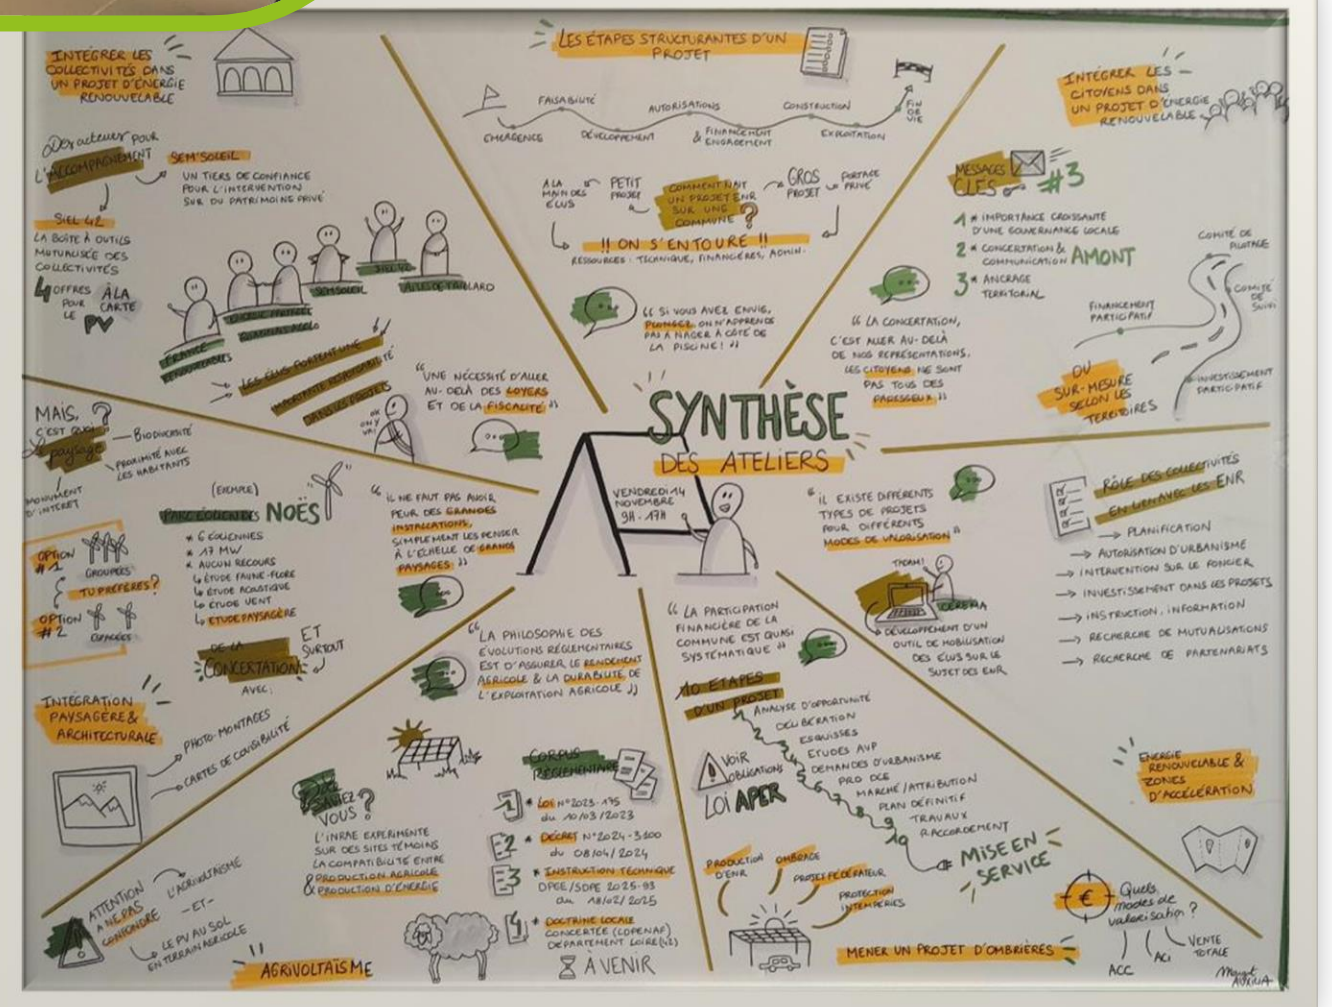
INTÉGRER LES COLLECTIVITÉS DANS UN PROJET D'ÉNERGIE RENOUVELABLE

Des acteurs pour l'ACCOMPAGNEMENT

SEM'SOLEIL

UN TIERS DE CONFIANCE POUR L'INTERVENTION SUR DU PATRIMOINE PRIVÉ

SIEL 42

LA BOÎTE À OUTILS MUTUALISÉE DES COLLECTIVITÉS

4 OFFRES À LA CARTE POUR LE PV

FRANCE RENOUVELABLES

LOIRE FORÊT

SAINT-CHAMOND AGGLO

SEM SOLEIL

SIEL 42

AUVERGNE RHÔNE-ALPES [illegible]

LES ÉLUS PORTENT UNE RESPONSABILITÉ

PROXIMITÉ ACCOMPAGNEMENT

DANS LES PROJETS

ON Y VA !

« UNE NÉCESSITÉ D'ALLER AU-DELÀ DES LOYERS ET DE LA FISCALITÉ »

LES ÉTAPES STRUCTURANTES D'UN PROJET

ÉMERGENCE

FAISABILITÉ

DÉVELOPPEMENT

AUTORISATIONS

& FINANCEMENT ENGAGEMENT

CONSTRUCTION

EXPLOITATION

FIN DE VIE

À LA MAIN DES ÉLUS

PETIT PROJET

COMMENT FAIT UN PROJET ENR SUR UNE COMMUNE ?

GROS PROJET

PORTAGE PRIVÉ

!! ON S'ENTOURE !!

RESSOURCES : TECHNIQUE, FINANCIÈRES, ADMIN.

« SI VOUS AVEZ ENVIE, PLONGEZ, ON N'APPREND PAS À NAGER À CÔTÉ DE LA PISCINE ! »

INTÉGRER LES CITOYENS DANS UN PROJET D'ÉNERGIE RENOUVELABLE

MESSAGES CLÉS #3

1 * IMPORTANCE CROISSANTE D'UNE GOUVERNANCE LOCALE

2 * CONCERTATION & COMMUNICATION AMONT

3 * ANCRAGE TERRITORIAL

COMITÉ DE PILOTAGE

COMITÉ DE SUIVI

FINANCEMENT PARTICIPATIF

INVESTISSEMENT PARTICIPATIF

DU SUR-MESURE SELON LES TERRITOIRES

« LA CONCERTATION, C'EST ALLER AU-DELÀ DE NOS REPRÉSENTATIONS. LES CITOYENS NE SONT PAS TOUS DES PARESSEUX »

SYNTHÈSE DES ATELIERS

VENDREDI 14 NOVEMBRE 9H - 17H

MAIS, C'EST QUOI le paysage ?

BIODIVERSITÉ

PROXIMITÉ AVEC LES HABITANTS

MONUMENT D'INTÉRÊT

(EXEMPLE)

PARC ÉOLIEN DES NOËS

* 6 ÉOLIENNES
* 17 MW
* AUCUN RECOURS
↳ ÉTUDE FAUNE-FLORE
↳ ÉTUDE ACOUSTIQUE
↳ ÉTUDE VENT
↳ ÉTUDE PAYSAGÈRE

OPTION #1 GROUPÉES

TU PRÉFÈRES ?

OPTION #2 ESPACÉES

ET SURTOUT DE LA CONCERTATION AVEC

« IL NE FAUT PAS AVOIR PEUR DES GRANDES INSTALLATIONS, SIMPLEMENT LES PENSER À L'ÉCHELLE DE GRANDS PAYSAGES »

INTÉGRATION PAYSAGÈRE & ARCHITECTURALE

PHOTO-MONTAGES

CARTES DE COVISIBILITÉ

« IL EXISTE DIFFÉRENTS TYPES DE PROJETS POUR DIFFÉRENTS MODES DE VALORISATION »

TADAM !

CEREMA

DÉVELOPPEMENT D'UN OUTIL DE MOBILISATION DES ÉLUS SUR LE SUJET DES ENR

RÔLE DES COLLECTIVITÉS EN LIEN AVEC LES ENR

→ PLANIFICATION
→ AUTORISATION D'URBANISME
→ INTERVENTION SUR LE FONCIER
→ INVESTISSEMENT DANS LES PROJETS
→ INSTRUCTION, INFORMATION
→ RECHERCHE DE MUTUALISATIONS
→ RECHERCHE DE PARTENARIATS

« LA PHILOSOPHIE DES ÉVOLUTIONS RÉGLEMENTAIRES EST D'ASSURER LE RENDEMENT AGRICOLE & LA DURABILITÉ DE L'EXPLOITATION AGRICOLE »

LE SAVIEZ-VOUS ?

L'INRAE EXPÉRIMENTE SUR DES SITES TÉMOINS LA COMPATIBILITÉ ENTRE PRODUCTION AGRICOLE & PRODUCTION D'ÉNERGIE

CORPUS RÉGLEMENTAIRE

1 * LOI N°2023-175 du 10/03/2023

2 * DÉCRET N°2024-318 du 08/04/2024

3 * INSTRUCTION TECHNIQUE DPEE/SDPE 2025-83 du 18/02/2025

4 * DOCTRINE LOCALE CONCERTÉE (CDPENAF) DÉPARTEMENT LOIRE (42)

À VENIR

ATTENTION À NE PAS CONFONDRE

L'AGRIVOLTAÏSME -ET- LE PV AU SOL EN TERRAIN AGRICOLE

AGRIVOLTAÏSME

« LA PARTICIPATION FINANCIÈRE DE LA COMMUNE EST QUASI SYSTÉMATIQUE »

10 ÉTAPES D'UN PROJET

ANALYSE D'OPPORTUNITÉ
DÉLIBÉRATION
ESQUISSES
ÉTUDES AVP
DEMANDES D'URBANISME
PRO DCE
MARCHÉ/ATTRIBUTION
PLAN DÉFINITIF
TRAVAUX
RACCORDEMENT

VOIR OBLIGATIONS LOI APER

MISE EN SERVICE

PRODUCTION D'ENR

OMBRAGE

PROTECTEUR

PROTECTION INTEMPÉRIES

MENER UN PROJET D'OMBRIÈRES

ÉNERGIE RENOUVELABLE & ZONES D'ACCÉLÉRATION

Quels modes de valorisation ?

ACC

ACI

VENTE TOTALE

Margot AUXILIA